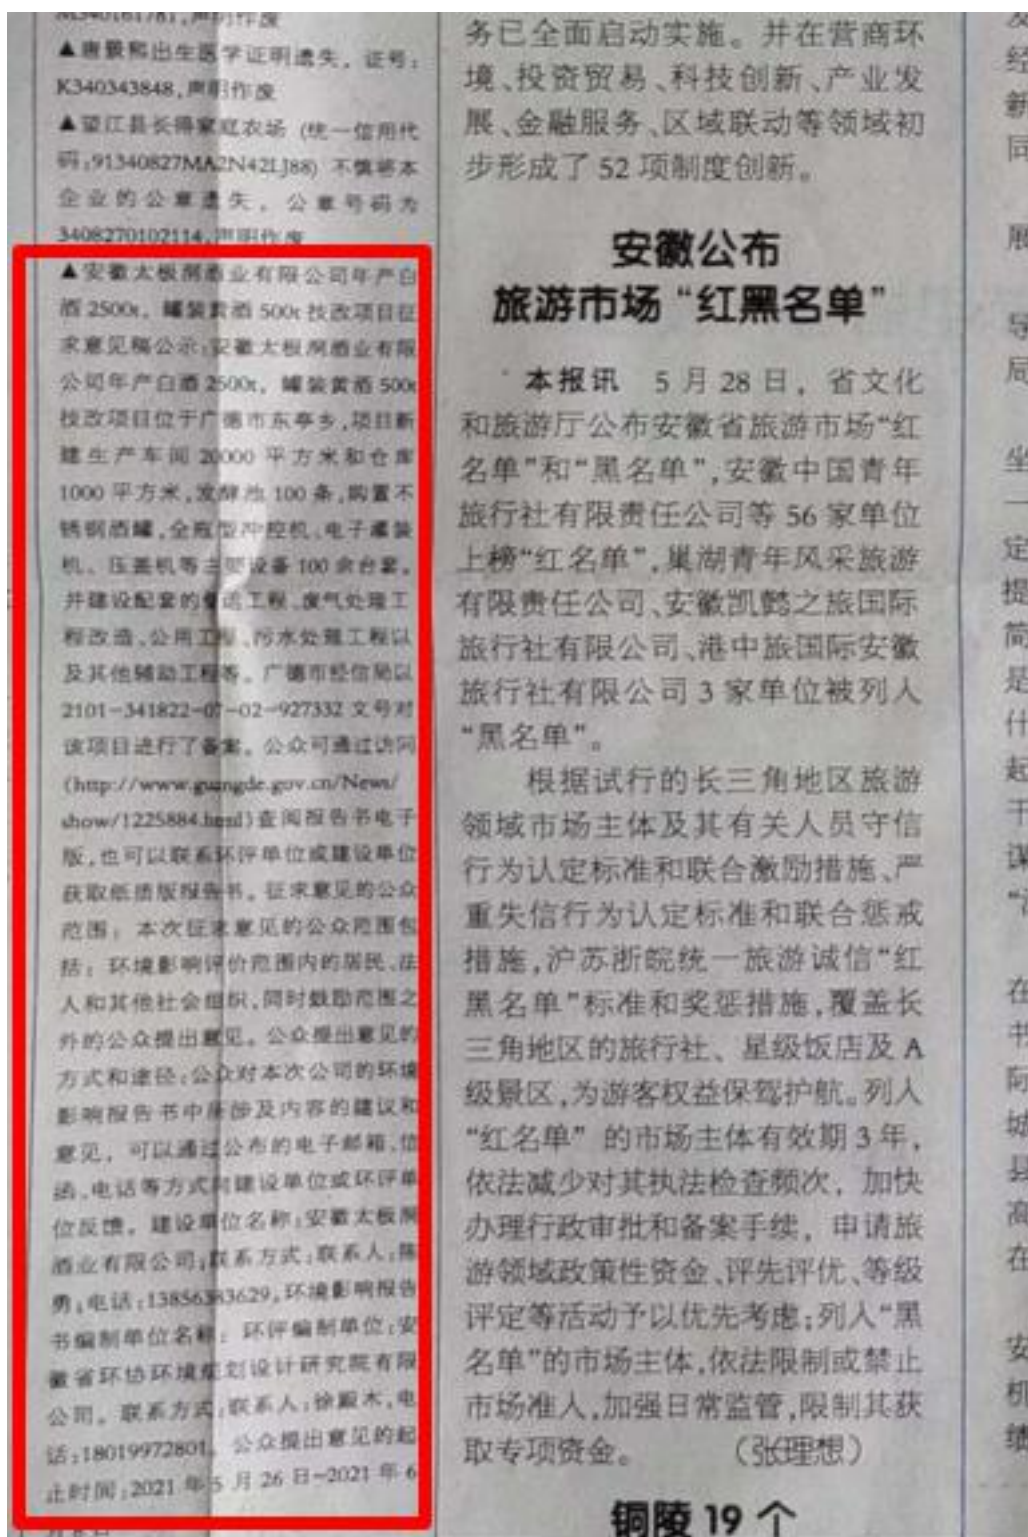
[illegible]，声明作废

▲唐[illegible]出生医学证明遗失，证号：K340343848，声明作废

▲望江县长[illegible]家庭农场（统一信用代码：91340827MA2N42LJ88）不慎将本企业的公章遗失，公章号码为3408270102114，声明作废

▲安徽太极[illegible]酒业有限公司年产白酒2500t、罐装黄酒500t技改项目征求意见稿公示：安徽太极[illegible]酒业有限公司年产白酒2500t、罐装黄酒500t技改项目位于广德市东亭乡，项目新建生产车间20000平方米和仓库1000平方米，发酵池100条，购置不锈钢酒罐、全自动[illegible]控机、电子灌装机、压盖机等主要设备100余台套，并建设配套的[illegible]工程、废气处理工程改造、公用工程、污水处理工程以及其他辅助工程等。广德市经信局以2101-341822-07-02-927332文号对该项目进行了备案。公众可通过访问(http://www.guangde.gov.cn/News/show/1225884.html)查阅报告书电子版，也可以联系环评单位或建设单位获取纸质版报告书。征求意见的公众范围：本次征求意见的公众范围包括：环境影响评价范围内的居民、法人和其他社会组织，同时鼓励范围之外的公众提出意见。公众提出意见的方式和途径：公众对本次公司的环境影响报告书中涉及内容的建议和意见，可以通过公布的电子邮箱、信函、电话等方式向建设单位或环评单位反馈。建设单位名称：安徽太极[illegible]酒业有限公司；联系方式：联系人：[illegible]勇，电话：13856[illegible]3629，环境影响报告书编制单位名称：环评编制单位：安徽省环协环境规划设计研究院有限公司。联系方式：联系人：徐殿木，电话：18019972801。公众提出意见的起止时间：2021年5月26日-2021年6

务已全面启动实施。并在营商环境、投资贸易、科技创新、产业发展、金融服务、区域联动等领域初步形成了52项制度创新。

安徽公布
旅游市场“红黑名单”

本报讯 5月28日，省文化和旅游厅公布安徽省旅游市场“红名单”和“黑名单”，安徽中国青年旅行社有限责任公司等56家单位上榜“红名单”，巢湖青年风采旅游有限责任公司、安徽凯懿之旅国际旅行社有限公司、港中旅国际安徽旅行社有限公司3家单位被列入“黑名单”。

根据试行的长三角地区旅游领域市场主体及其有关人员守信行为认定标准和联合激励措施、严重失信行为认定标准和联合惩戒措施，沪苏浙皖统一旅游诚信“红黑名单”标准和奖惩措施，覆盖长三角地区的旅行社、星级饭店及A级景区，为游客权益保驾护航。列入“红名单”的市场主体有效期3年，依法减少对其执法检查频次，加快办理行政审批和备案手续，申请旅游领域政策性资金、评先评优、等级评定等活动予以优先考虑；列入“黑名单”的市场主体，依法限制或禁止市场准入，加强日常监管，限制其获取专项资金。（张理想）

铜陵19个